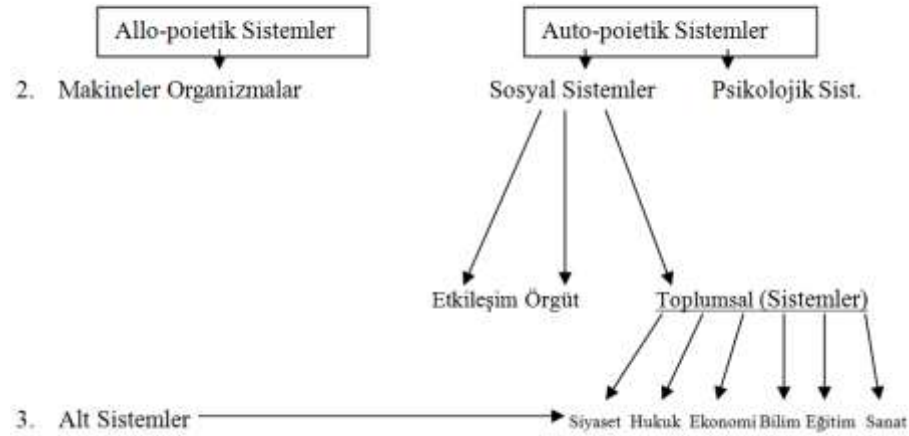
Allo-poietik Sistemler

Auto-poietik Sistemler

2. Makineler Organizmalar

Sosyal Sistemler

Psikolojik Sist.

Etkileşim Örgüt

Toplumsal (Sistemler)

3. Alt Sistemler

Siyaset Hukuk Ekonomi Bilim Eğitim Sanat